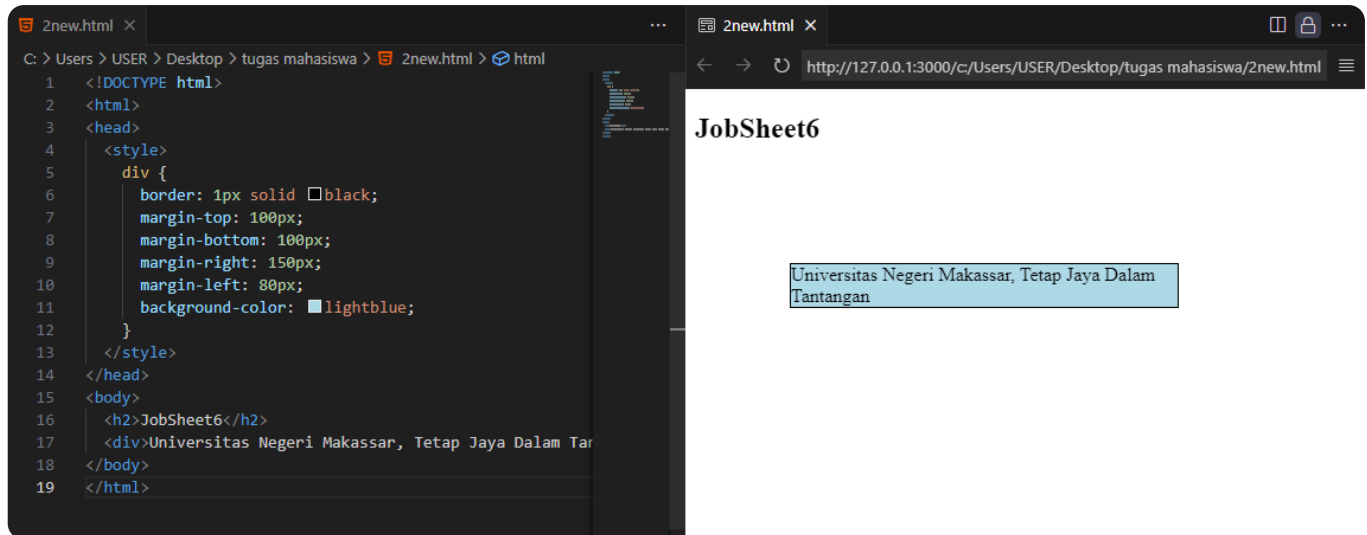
2new.html ×

C: > Users > USER > Desktop > tugas mahasiswa > 2new.html > html

1 <!DOCTYPE html>
2 <html>
3 <head>
4 <style>
5 div {
6 border: 1px solid black;
7 margin-top: 100px;
8 margin-bottom: 100px;
9 margin-right: 150px;
10 margin-left: 80px;
11 background-color: lightblue;
12 }
13 </style>
14 </head>
15 <body>
16 <h2>JobSheet6</h2>
17 <div>Universitas Negeri Makassar, Tetap Jaya Dalam Tan
18 </body>
19 </html>

2new.html ×

http://127.0.0.1:3000/c:/Users/USER/Desktop/tugas mahasiswa/2new.html

JobSheet6

Universitas Negeri Makassar, Tetap Jaya Dalam Tantangan